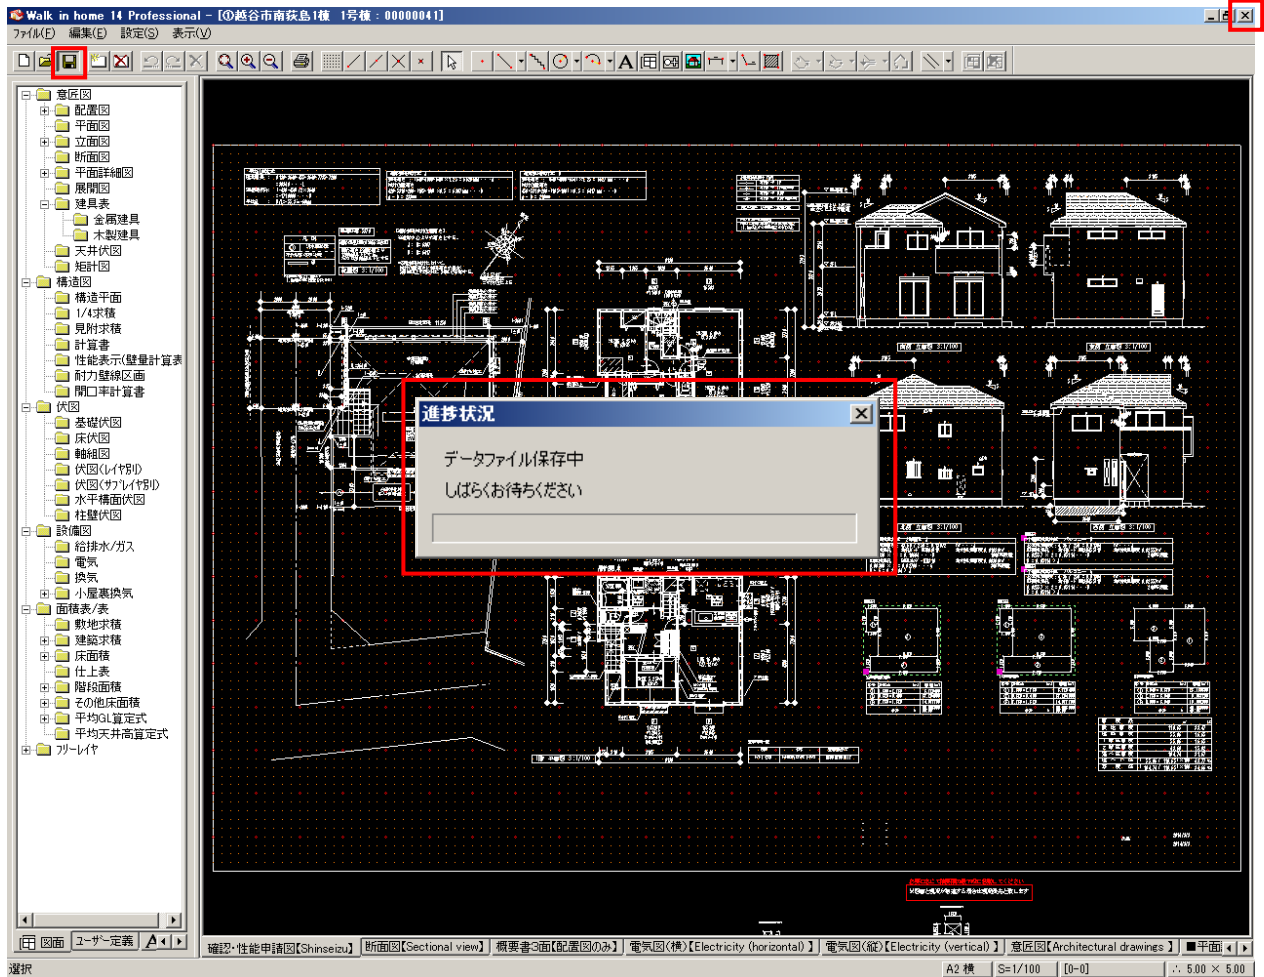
Walk in home 14 Professional - [⓪越谷市南荻島1棟 1号棟 : 00000041]

ファイル(F) 編集(E) 設定(S) 表示(V)

意匠図
配置図
平面図
立面図
断面図
平面詳細図
展開図
建具表
金属建具
木製建具
天井伏図
矩計図
構造図
構造平面
1/4求積
見附求積
計算書
性能表示(壁量計算表
耐力壁線区画
開口率計算書
伏図
基礎伏図
床伏図
軸組図
伏図(レイヤ別)
伏図(サブレイヤ別)
水平構面伏図
柱壁伏図
設備図
給排水/ガス
電気
換気
小屋裏換気
面積表/表
敷地求積
建築求積
床面積
仕上表
階段面積
その他床面積
平均GL算定式
平均天井高算定式
フリーレイヤ

図面 ユーザー定義 A

進捗状況

データファイル保存中
しばらくお待ちください

確認・性能申請図【Shinseizu】 断面図【Sectional view】 概要書3面【配置図のみ】 電気図(横)【Electricity (horizontal)】 電気図(縦)【Electricity (vertical)】 意匠図【Architectural drawings】 平面

選択 A2 横 S=1/100 [0-0] 5.00 × 5.00